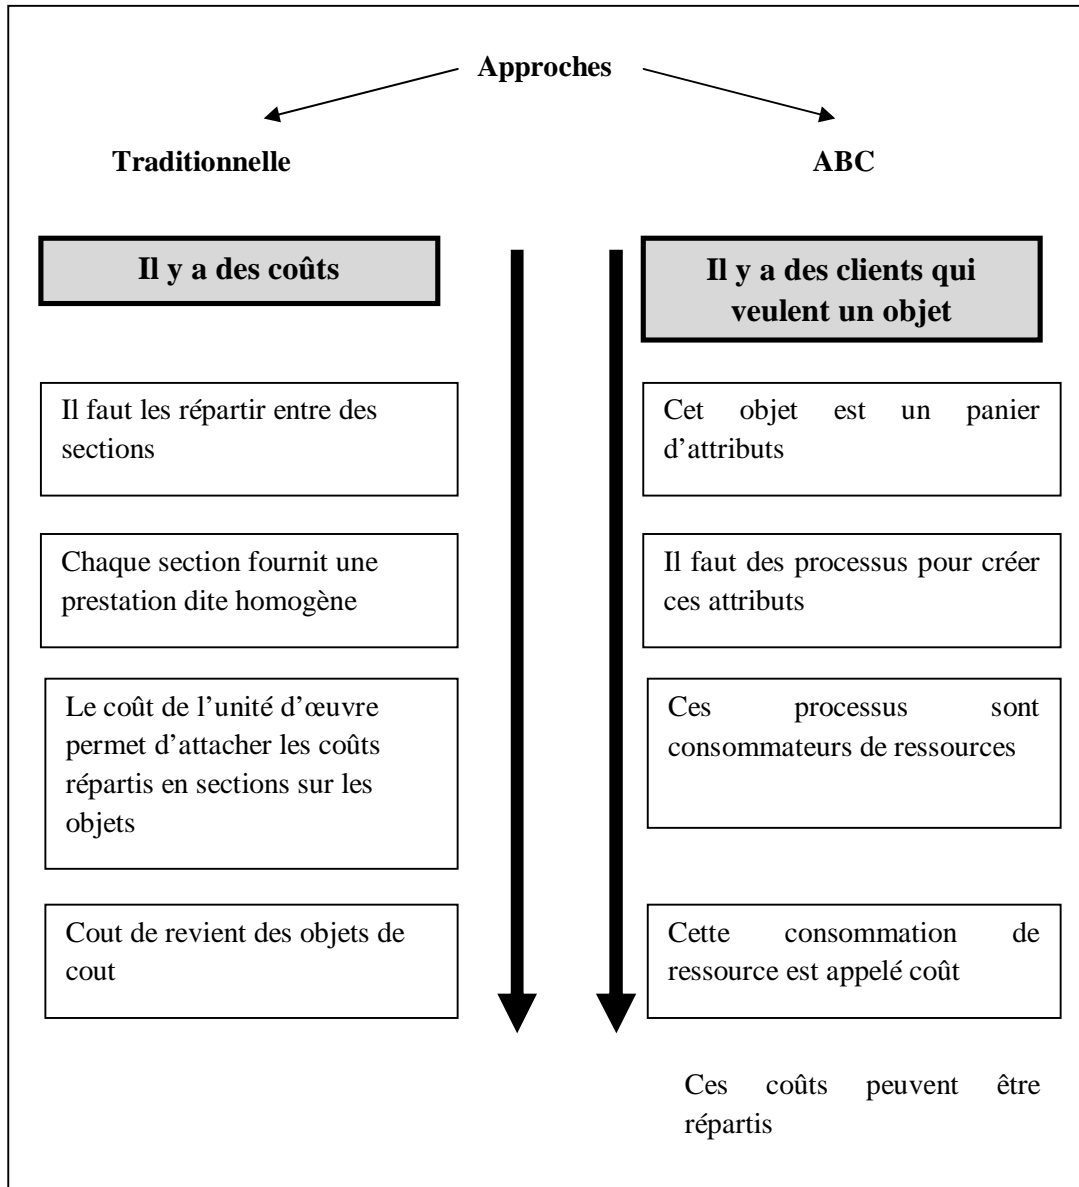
Approches

Traditionnelle

ABC

Il y a des coûts

Il faut les répartir entre des sections

Chaque section fournit une prestation dite homogène

Le coût de l'unité d'œuvre permet d'attacher les coûts répartis en sections sur les objets

Cout de revient des objets de cout

Il y a des clients qui veulent un objet

Cet objet est un panier d'attributs

Il faut des processus pour créer ces attributs

Ces processus sont consommateurs de ressources

Cette consommation de ressource est appelé coût

Ces coûts peuvent être répartis